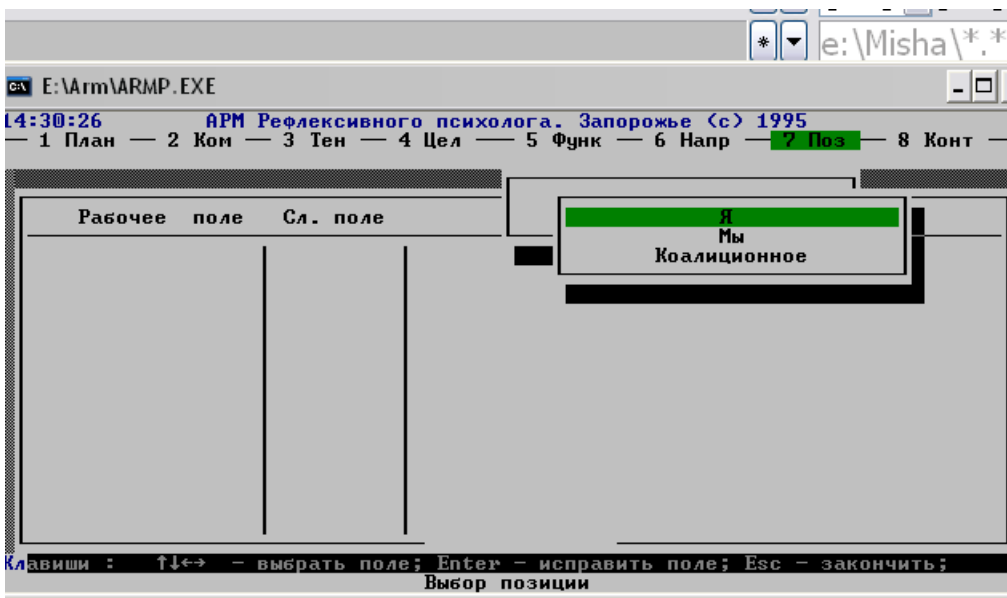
* e:\Misha\*.*

E:\Arm\ARMP.EXE

14:30:26 АРМ Рефлексивного психолога. Запорожье (c) 1995
— 1 План — 2 Ком — 3 Тен — 4 Цел — 5 Функ — 6 Напр — 7 Поз — 8 Конт —

Рабочее поле Сл. поле

Я
Мы
Коалиционное

Клавиши : ↑↓←→ - выбрать поле; Enter - исправить поле; Esc - закончить;
Выбор позиции